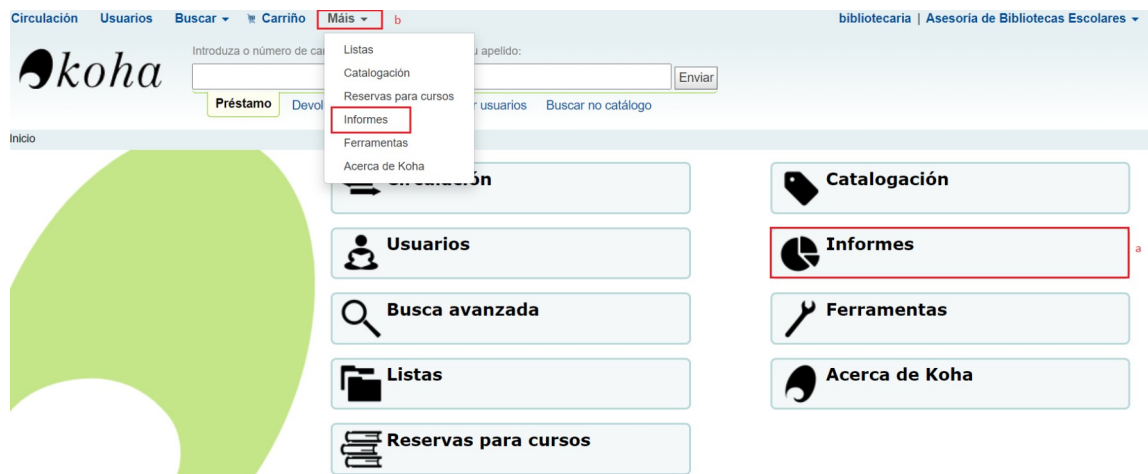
Circulación Usuarios Buscar ▾ Carriño Máis ▾ b

bibliotecaria | Asesoría de Bibliotecas Escolares ▾

koha

Introduza o número de car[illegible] u apelido:

Enviar

Préstamo Devol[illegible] r usuarios Buscar no catálogo

Listas
Catalogación
Reservas para cursos
Informes
Ferramentas
Acerca de Koha

Inicio

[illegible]rculación

Catalogación

Usuarios

Informes

a

Busca avanzada

Ferramentas

Listas

Acerca de Koha

Reservas para cursos